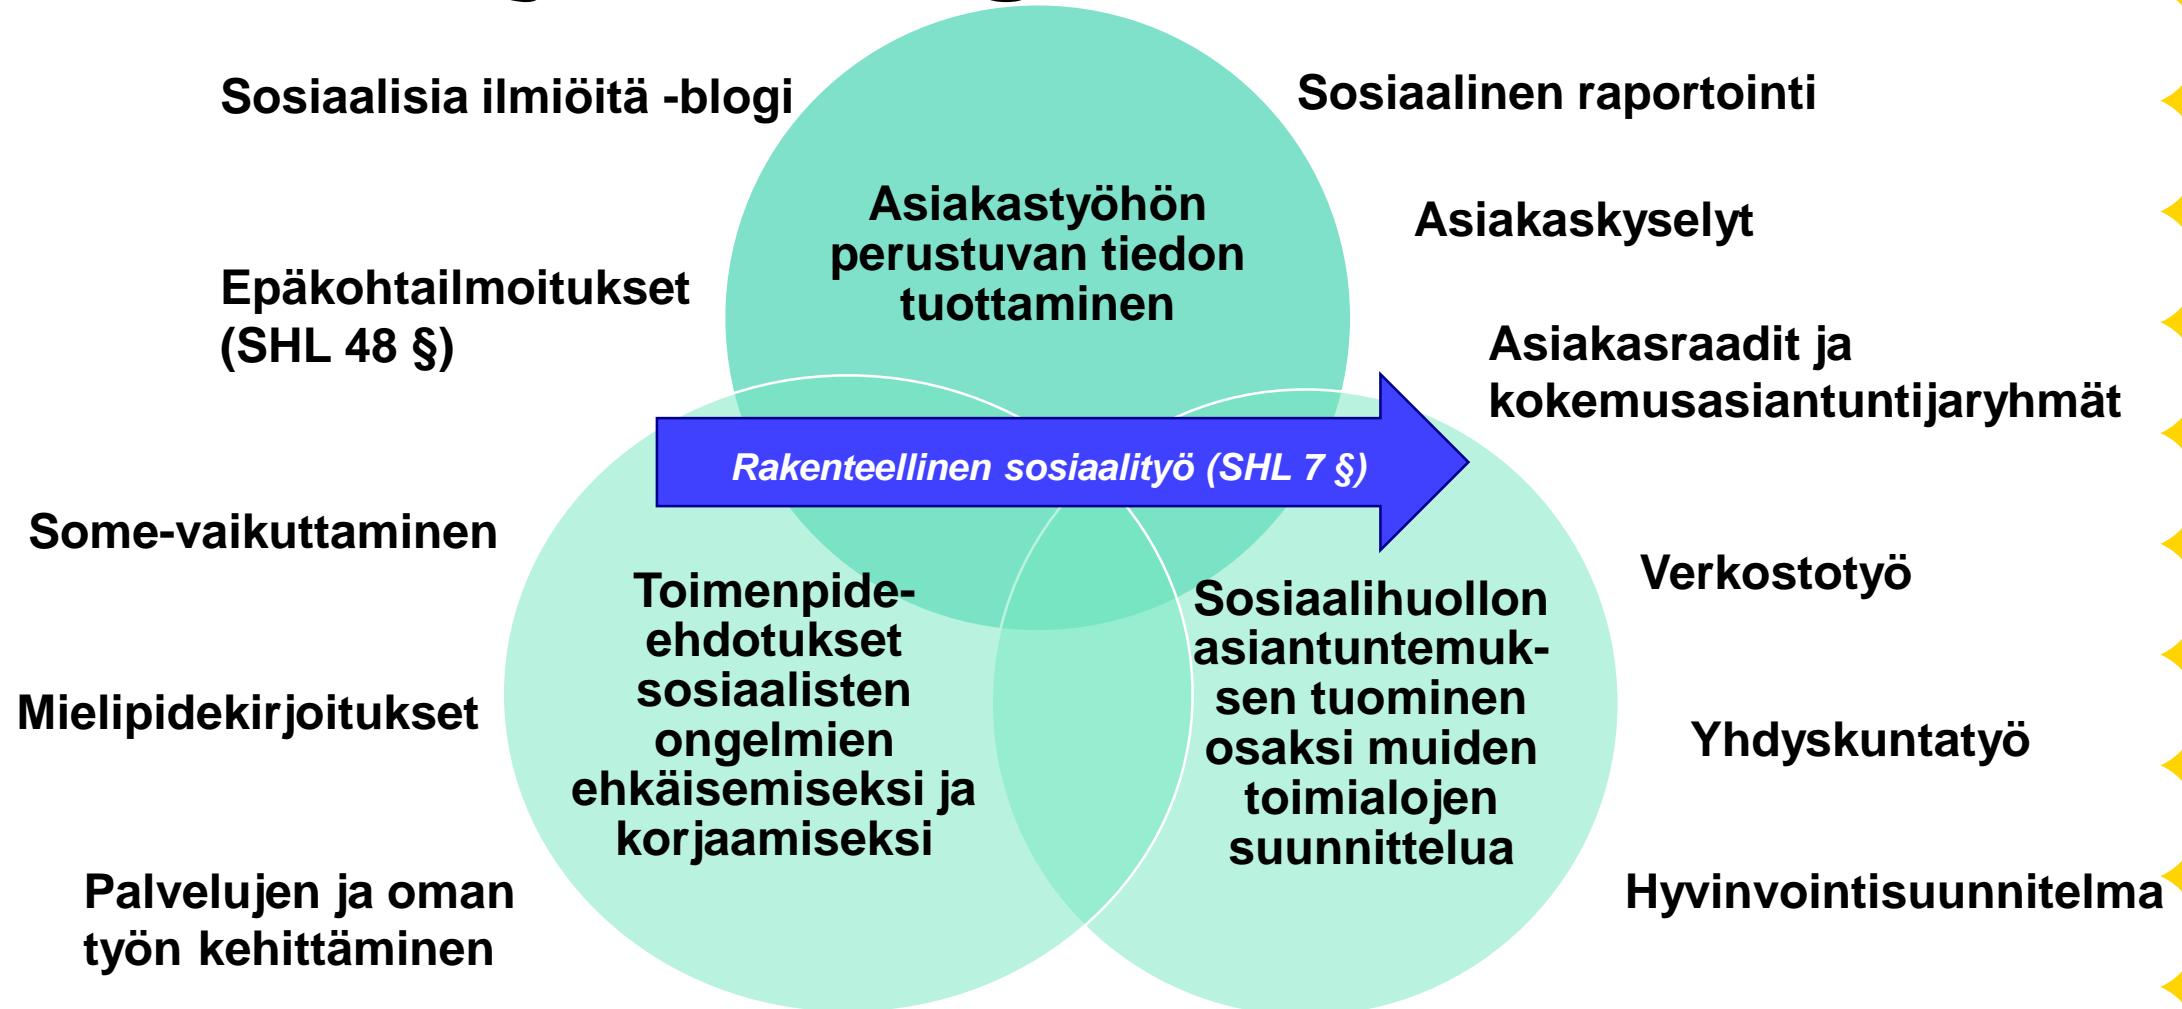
Sosiaalisia ilmiöitä -blogi

Sosiaalinen raportointi

Asiakastyöhön perustuvan tiedon tuottaminen

Asiakaskyselyt

Epäkohtailmoitukset (SHL 48 §)

Asiakasraadit ja kokemusasiantuntijaryhmät

Rakenteellinen sosiaalityö (SHL 7 §)

Some-vaikuttaminen

Verkostotyö

Toimenpide-ehdotukset sosiaalisten ongelmien ehkäisemiseksi ja korjaamiseksi

Sosiaalihuollon asiantuntemuksen tuominen osaksi muiden toimialojen suunnittelua

Mielipidekirjoitukset

Yhdyskuntatyö

Palvelujen ja oman työn kehittäminen

Hyvinvointisuunnitelma